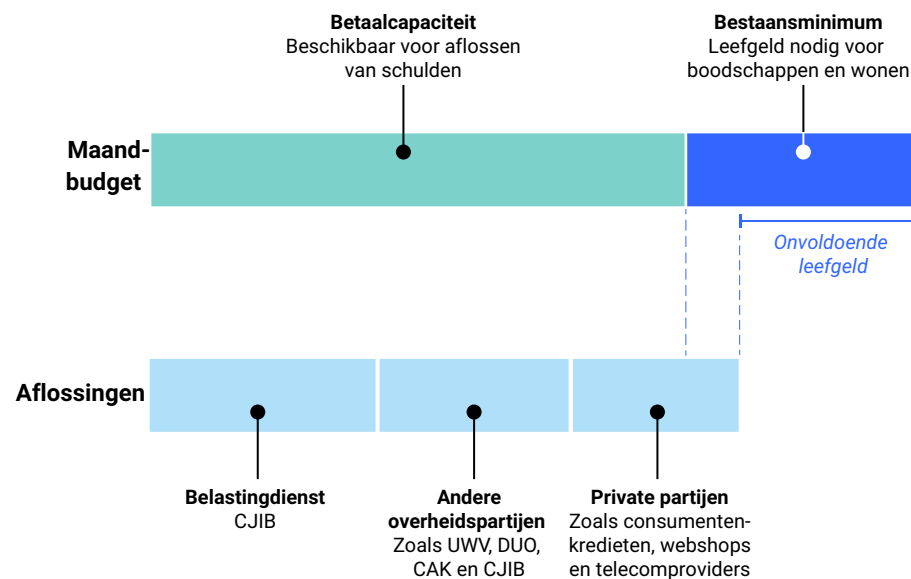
Betaalcapaciteit
Beschikbaar voor aflossen van schulden

Bestaansminimum
Leefgeld nodig voor boodschappen en wonen

Maandbudget

Onvoldoende leefgeld

Aflossingen

Belastingdienst
CJIB

Andere overheidspartijen
Zoals UWV, DUO, CAK en CJIB

Private partijen
Zoals consumentenkredieten, webshops en telecomproviders